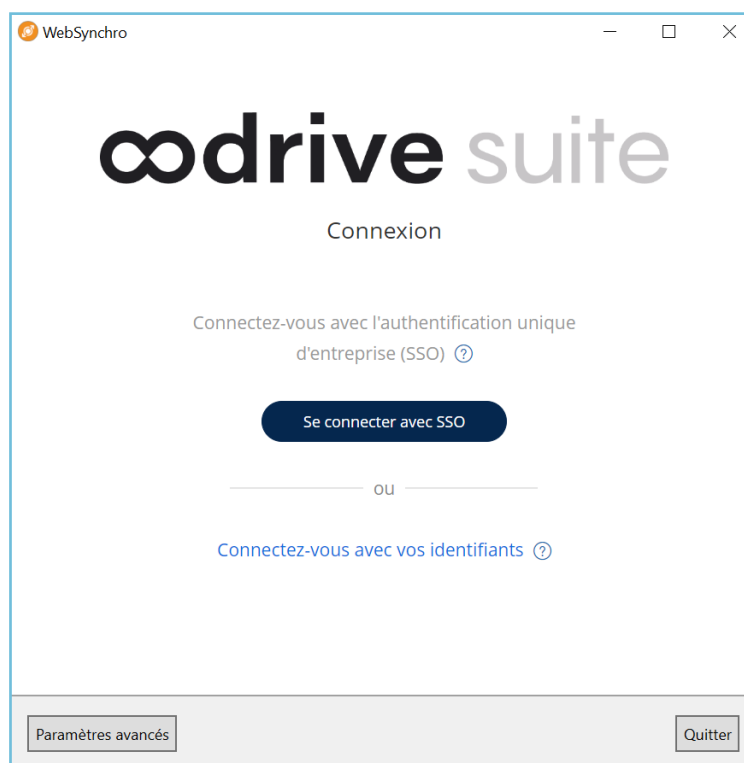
WebSynchro

oodrive suite

Connexion

Connectez-vous avec l'authentification unique d'entreprise (SSO) ?

Se connecter avec SSO

ou

Connectez-vous avec vos identifiants ?

Paramètres avancés

Quitter